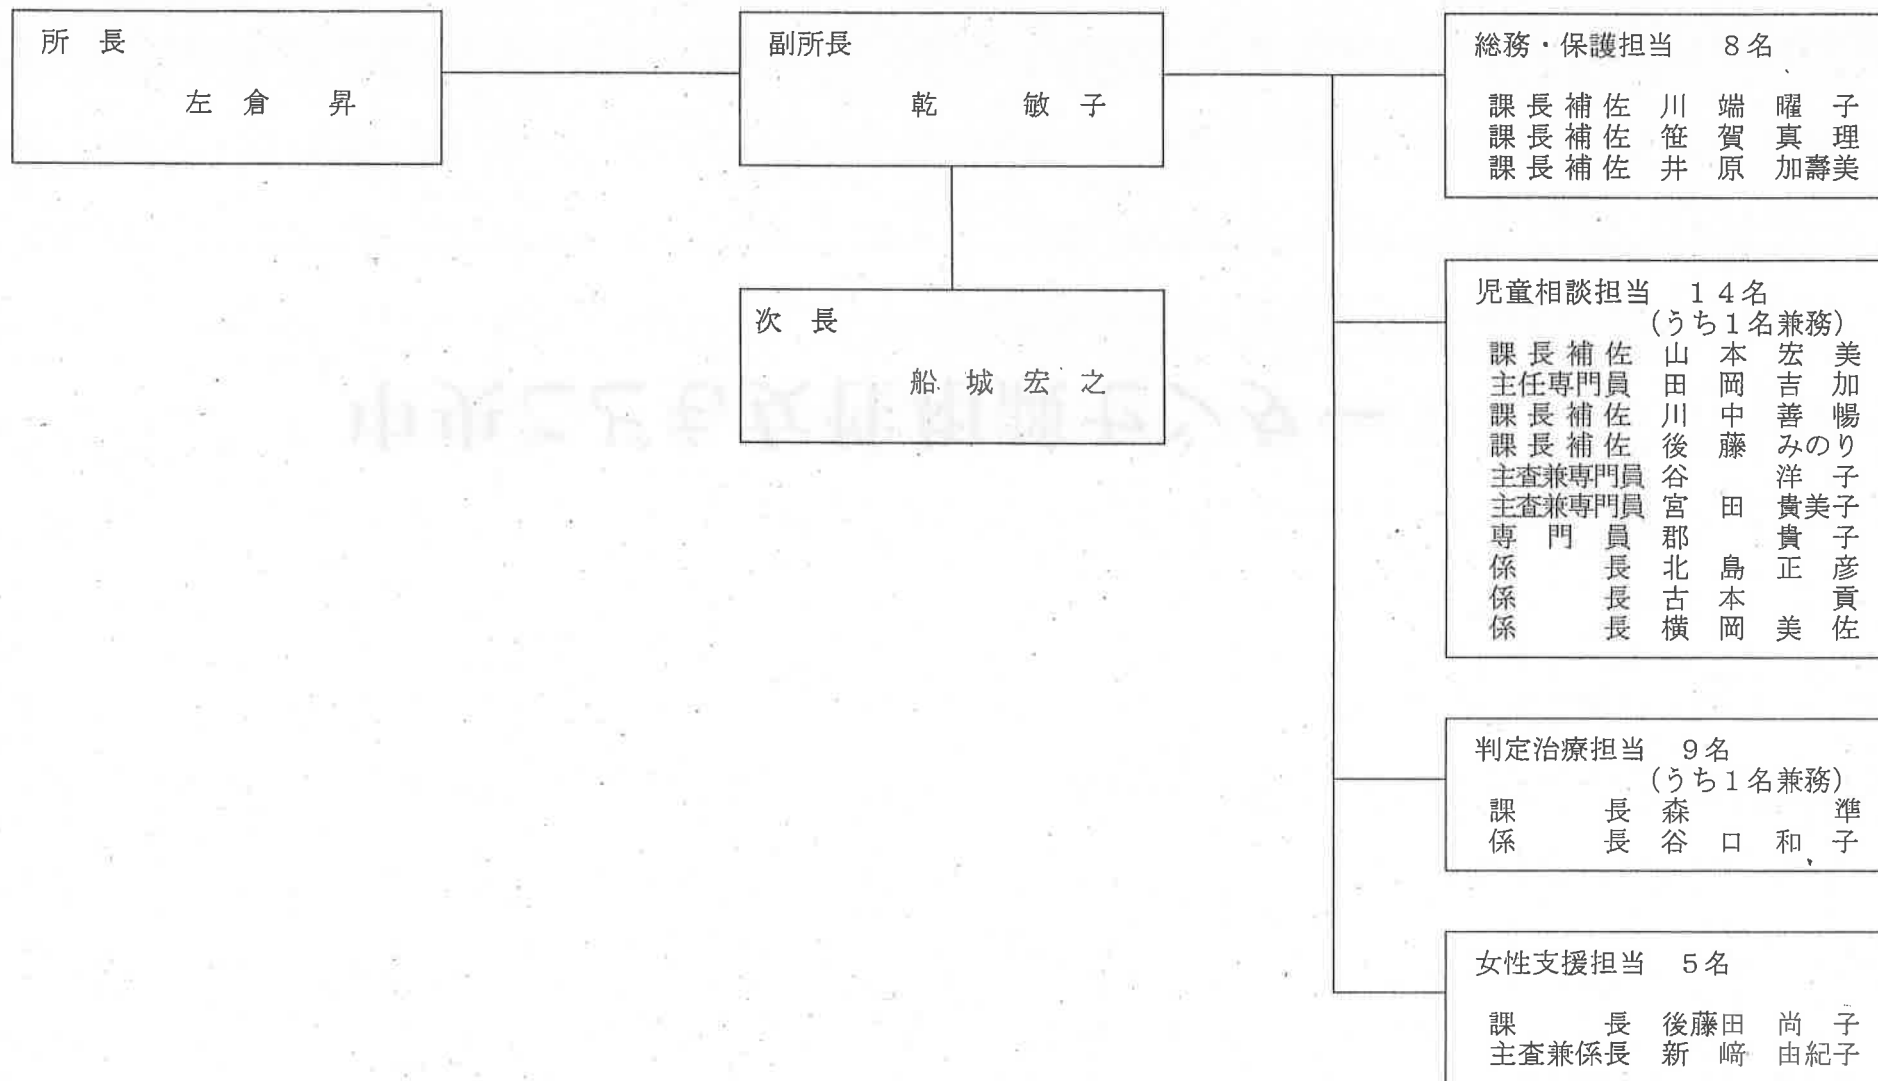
所 長

左 倉 昇

副所長

乾 敏 子

次 長

船 城 宏 之

総務・保護担当 8名

課長補佐 川 端 曜 子
課長補佐 笹 賀 真 理
課長補佐 井 原 加壽美

児童相談担当 14名
(うち1名兼務)
課長補佐 山 本 宏 美
主任専門員 田 岡 吉 加
課長補佐 川 中 善 暢
課長補佐 後 藤 みのり
主査兼専門員 谷 洋 子
主査兼専門員 宮 田 貴美子
専門員 郡 貴 子
係長 北 島 正 彦
係長 古 本 貢
係長 横 岡 美 佐

判定治療担当 9名
(うち1名兼務)
課長 森 準
係長 谷 口 和 子

女性支援担当 5名

課長 後藤田 尚 子
主査兼係長 新 﨑 由紀子